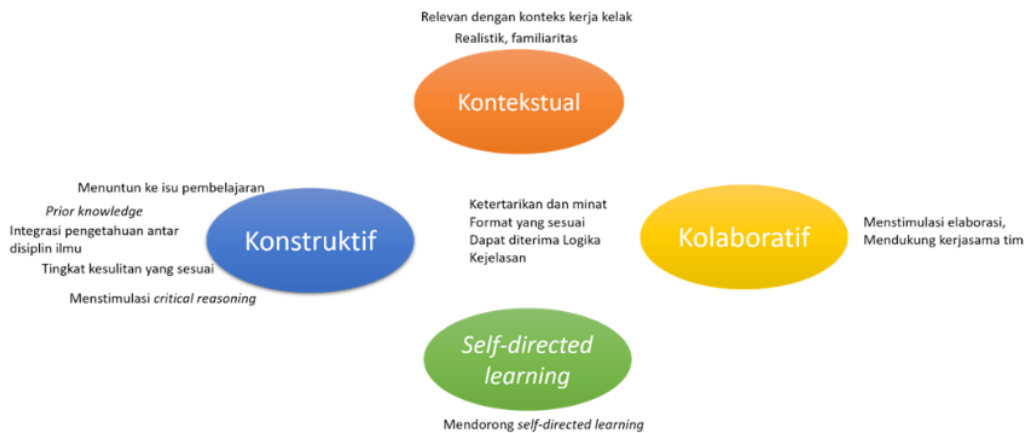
Relevan dengan konteks kerja kelak
Realistik, familiaritas

Kontekstual

Menuntun ke isu pembelajaran
Prior knowledge
Integrasi pengetahuan antar disiplin ilmu
Tingkat kesulitan yang sesuai
Menstimulasi critical reasoning

Konstruktif

Ketertarikan dan minat
Format yang sesuai
Dapat diterima Logika
Kejelasan

Kolaboratif

Menstimulasi elaborasi,
Mendukung kerjasama tim

Self-directed learning

Mendorong self-directed learning